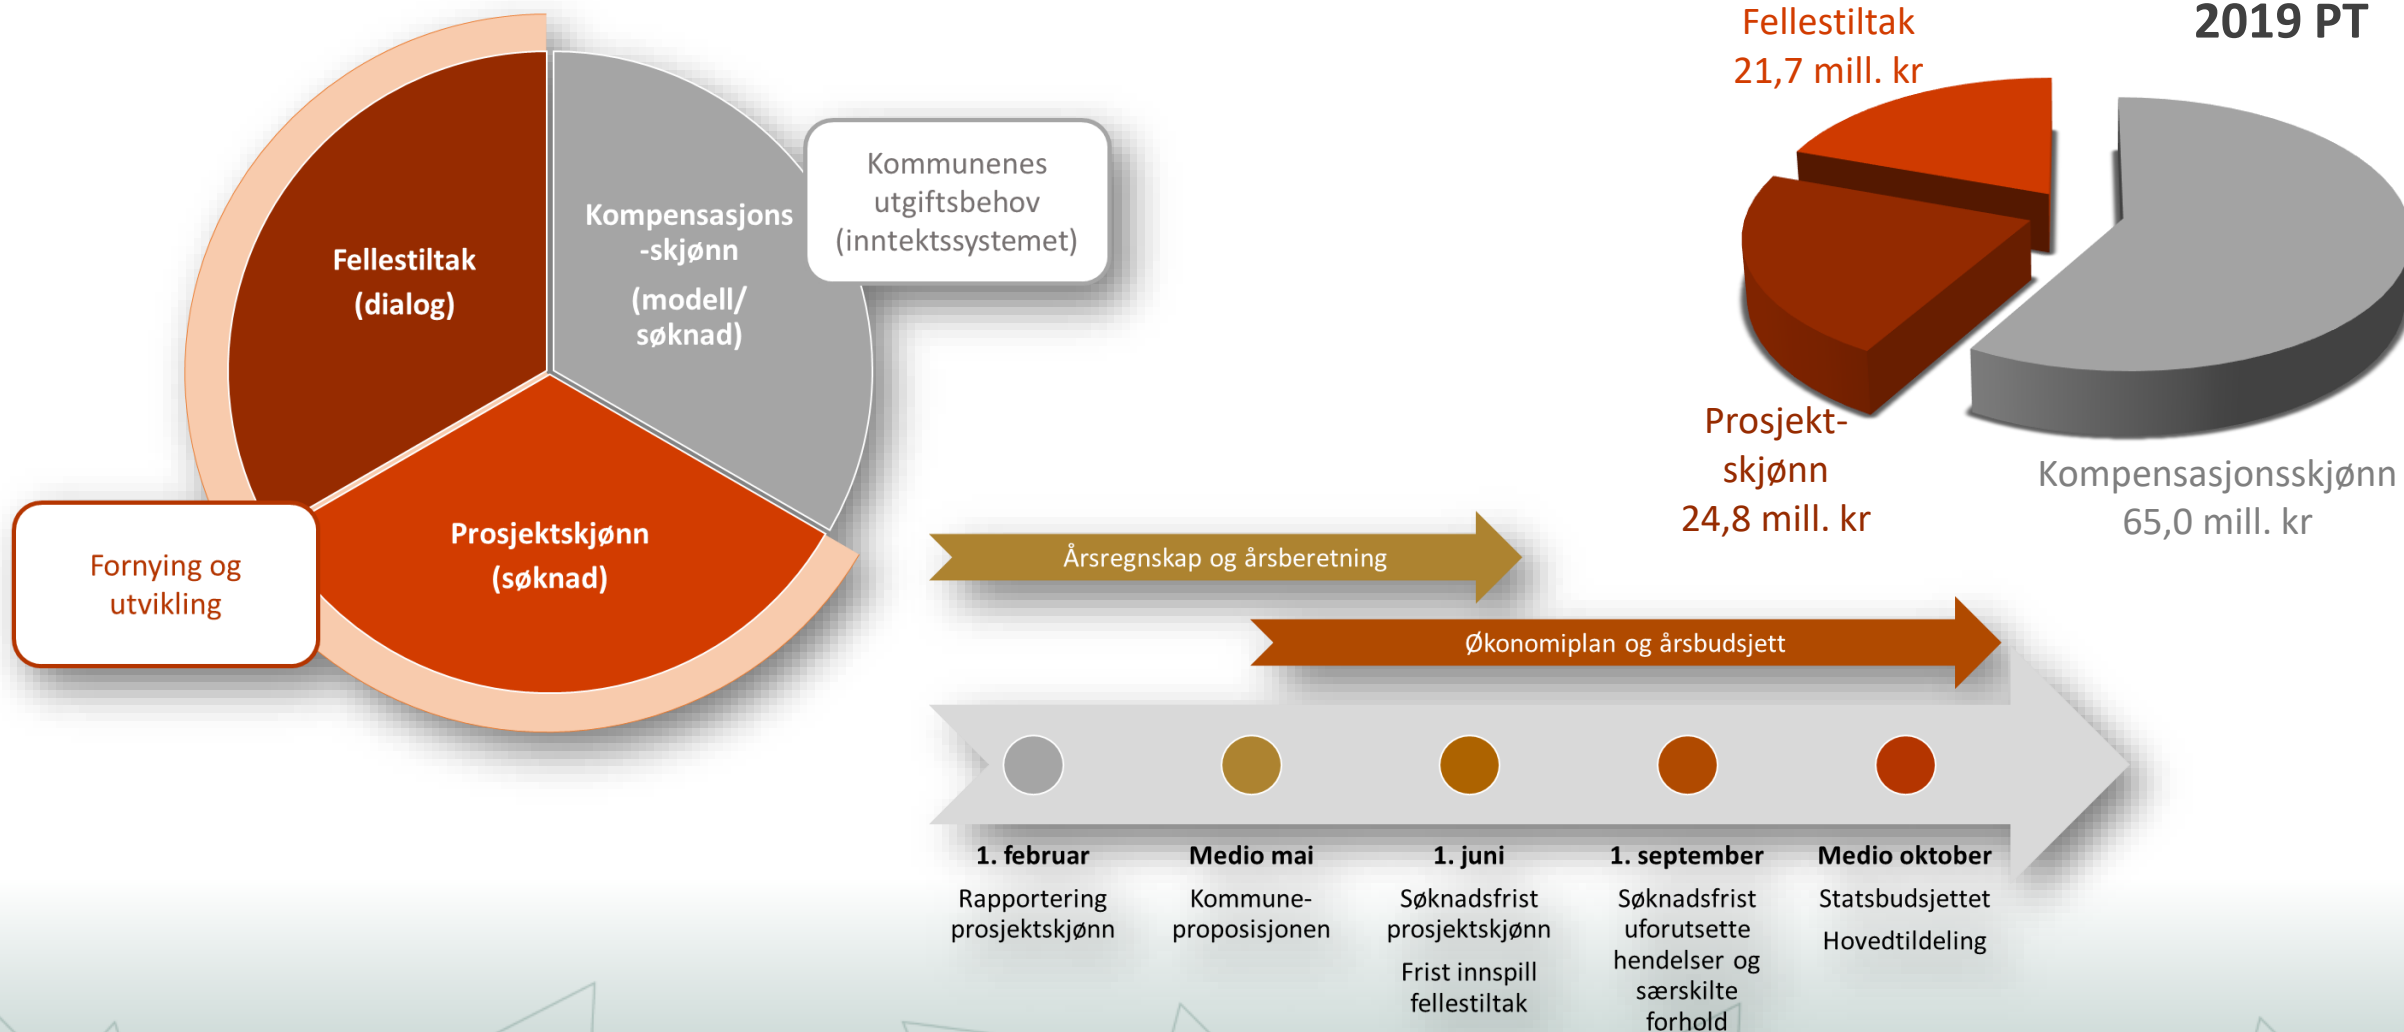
Fellestiltak (dialog)

Kompensasjons -skjønn (modell/ søknad)

Kommunenes utgiftsbehov (inntektssystemet)

Prosjektskjønn (søknad)

Fornying og utvikling

Fellestiltak 21,7 mill. kr

2019 PT

Prosjekt-skjønn 24,8 mill. kr

Kompensasjonsskjønn 65,0 mill. kr

Årsregnskap og årsberetning

Økonomiplan og årsbudsjett

1. februar
Rapportering prosjektskjønn

Medio mai
Kommune-proposisjonen

1. juni
Søknadsfrist prosjektskjønn
Frist innspill fellestiltak

1. september
Søknadsfrist uforutsette hendelser og særskilte forhold

Medio oktober
Statsbudsjettet
Hovedtildeling